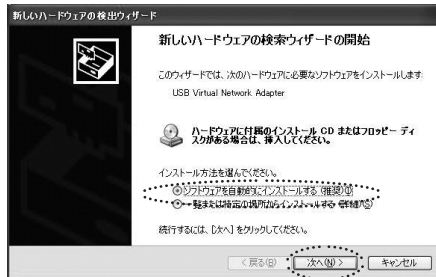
新しいハードウェアの検出ウィザード

新しいハードウェアの検索ウィザードの開始

このウィザードでは、次のハードウェアに必要なソフトウェアをインストールします:

USB Virtual Network Adapter

ハードウェアに付属のインストール CD またはフロッピー ディスクがある場合は、挿入してください。

インストール方法を選んでください。

ソフトウェアを自動的にインストールする (推奨)(I)

一覧または特定の場所からインストールする (詳細)(S)

続行するには、[次へ] をクリックしてください。

< 戻る(B)
次へ(N) >
キャンセル